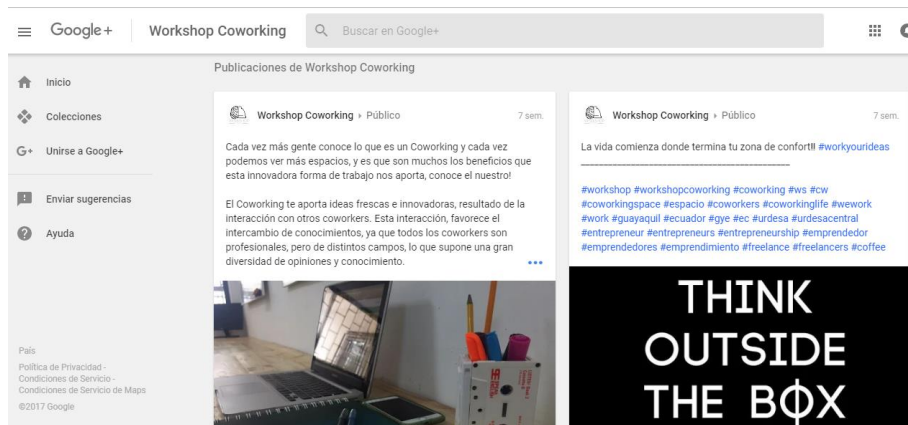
Google+ Workshop Coworking Buscar en Google+

Inicio

Colecciones

Unirse a Google+

Enviar sugerencias

Ayuda

País

Política de Privacidad - Condiciones de Servicio - Condiciones de Servicio de Maps

©2017 Google

Publicaciones de Workshop Coworking

Workshop Coworking › Público 7 sem.

Cada vez más gente conoce lo que es un Coworking y cada vez podemos ver más espacios, y es que son muchos los beneficios que esta innovadora forma de trabajo nos aporta, conoce el nuestro!

El Coworking te aporta ideas frescas e innovadoras, resultado de la interacción con otros coworkers. Esta interacción, favorece el intercambio de conocimientos, ya que todos los coworkers son profesionales, pero de distintos campos, lo que supone una gran diversidad de opiniones y conocimiento.

Workshop Coworking › Público 7 sem.

La vida comienza donde termina tu zona de confort!! #workyourideas
________________________________

#workshop #workshopcoworking #coworking #ws #cw #coworkingspace #espacio #coworkers #coworkinglife #wework #work #guayaquil #ecuador #gye #ec #urdesa #urdesacentral #entrepreneur #entrepreneurs #entrepreneurship #emprendedor #emprendedores #emprendimiento #freelance #freelancers #coffee

THINK OUTSIDE THE BΦX